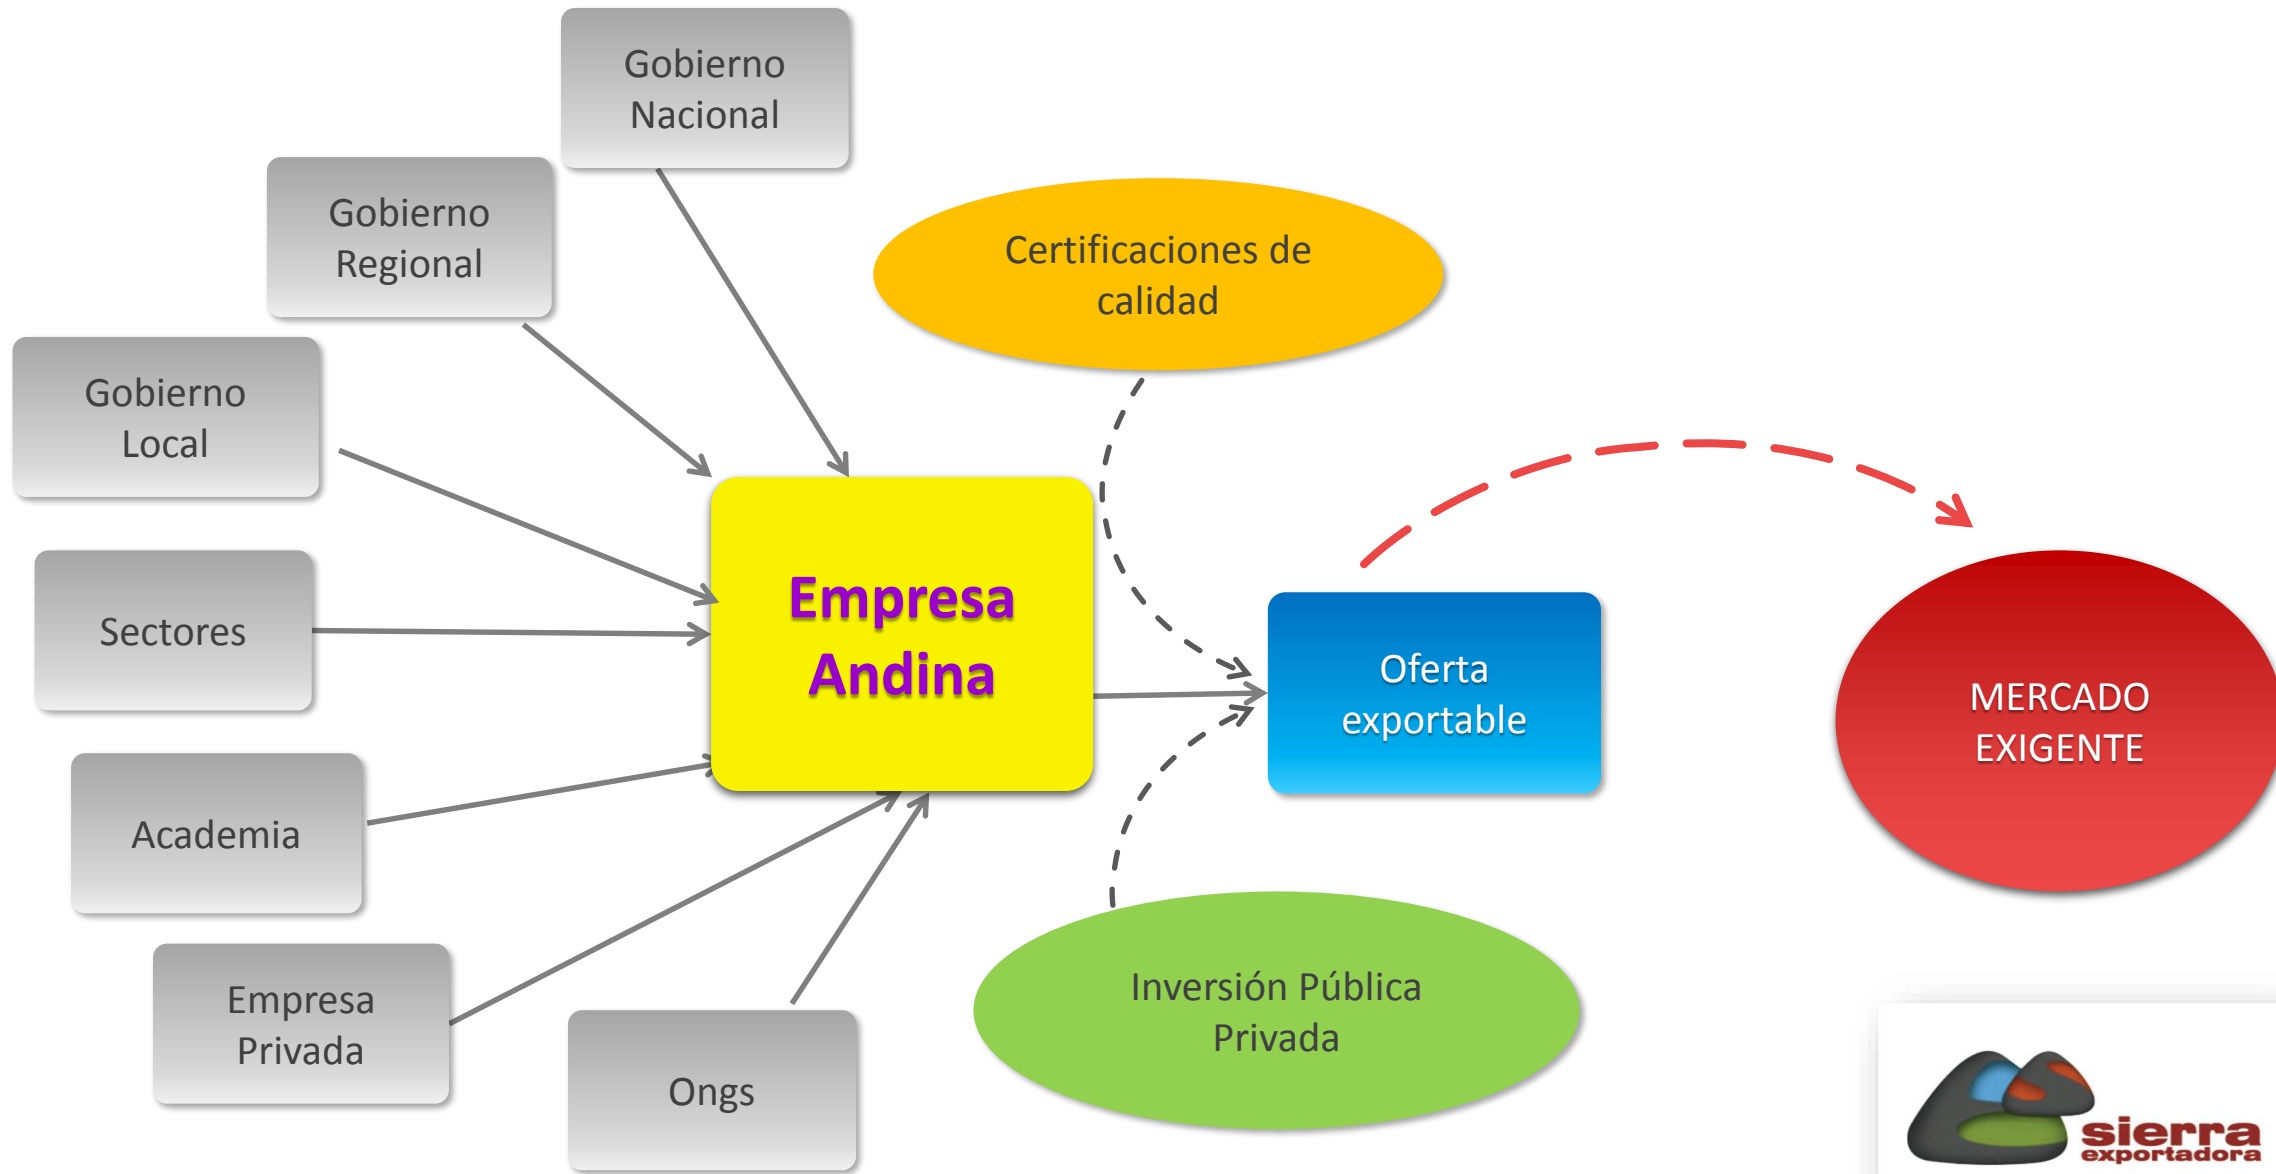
Gobierno Nacional

Gobierno Regional

Gobierno Local

Sectores

Academia

Empresa Privada

Ongs

Certificaciones de calidad

Empresa Andina

Oferta exportable

MERCADO EXIGENTE

Inversión Pública Privada

sierra exportadora